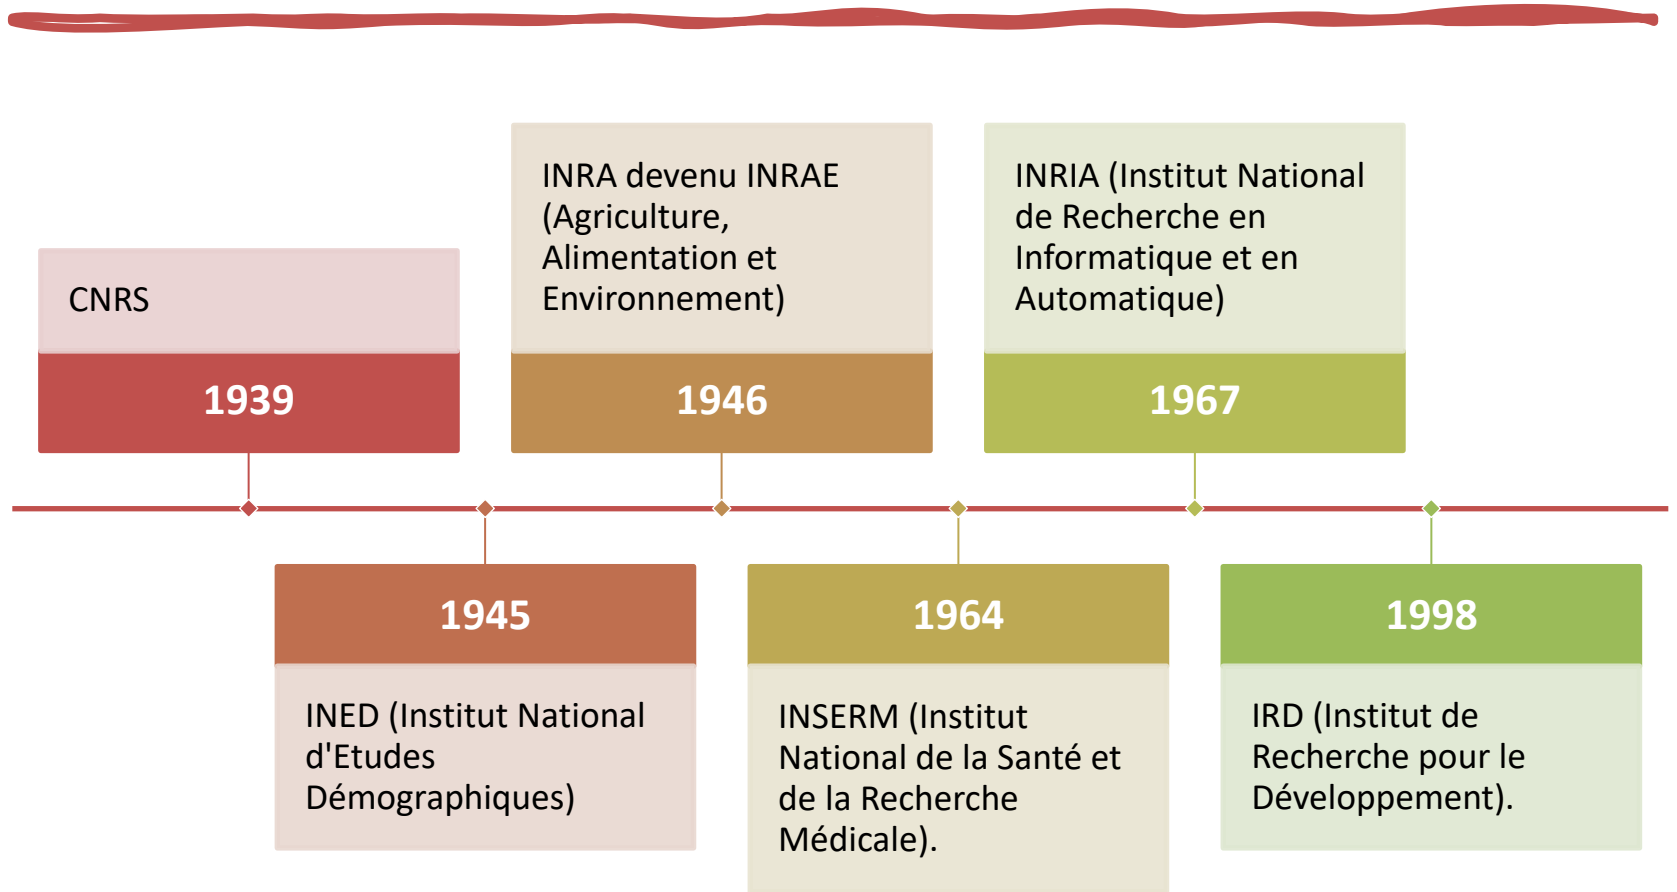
CNRS

1939

INRA devenu INRAE (Agriculture, Alimentation et Environnement)

1946

INRIA (Institut National de Recherche en Informatique et en Automatique)

1967

1945

INED (Institut National d'Etudes Démographiques)

1964

INSERM (Institut National de la Santé et de la Recherche Médicale).

1998

IRD (Institut de Recherche pour le Développement).